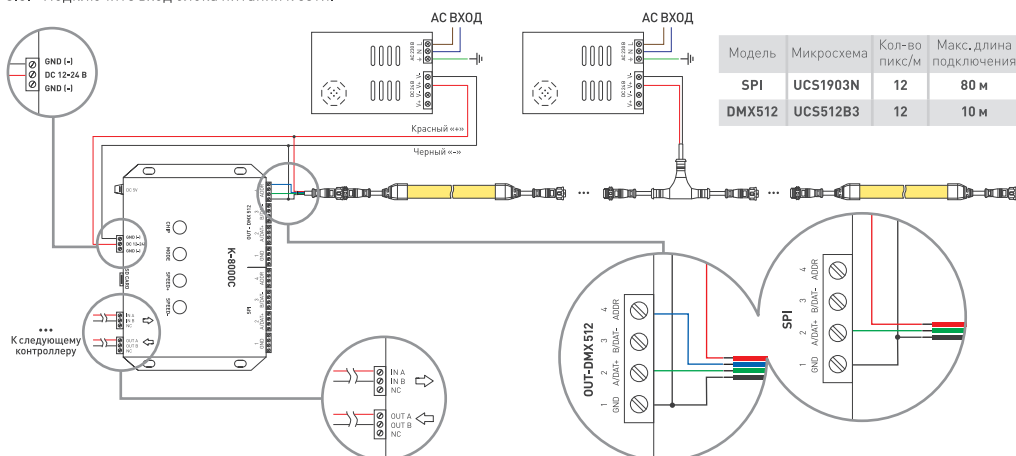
АС ВХОД

АС ВХОД

| Модель | Микросхема | Кол-во пикс/м | Макс. длина подключения |
|---|---|---|---|
| SPI | UCS1903N | 12 | 80 м |
| DMX512 | UCS512B3 | 12 | 10 м |

GND (-)
DC 12-24 В
GND (-)

Красный «+»
Черный «-»

DC 5V

K-8000C

OUT-DMX512

SPI

GND (-)
DC 12-24
GND (-)

SD CARD

IN A
IN B
NC

OUT A
OUT B
NC

...
К следующему контроллеру

IN A
IN B
NC

OUT A
OUT B
NC

OUT-DMX512
1 GND
2 A/DAT+
3 B/DAT-
4 ADDR

SPI
1 GND
2 A/DAT+
3 B/DAT-
4 ADDR